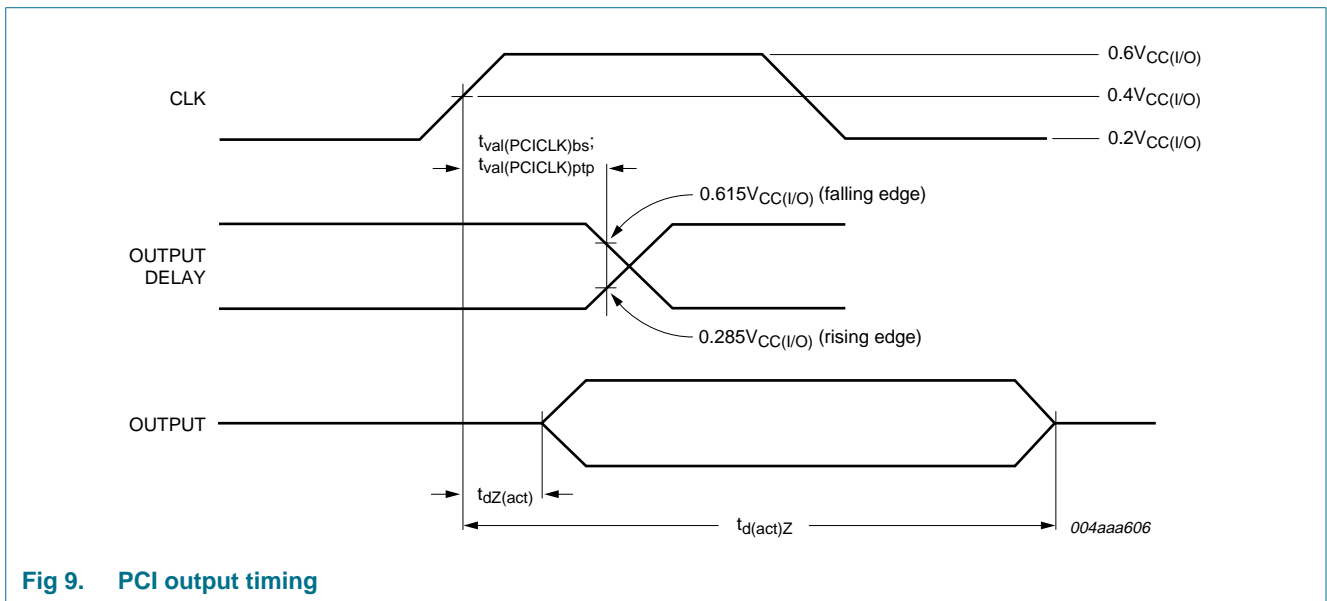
$0.6V_{CC(I/O)}$

CLK

$0.4V_{CC(I/O)}$

$0.2V_{CC(I/O)}$

$t_{val(PCICLK)bs}$;
$t_{val(PCICLK)ptp}$

$0.615V_{CC(I/O)}$ (falling edge)

OUTPUT
DELAY

$0.285V_{CC(I/O)}$ (rising edge)

OUTPUT

$t_{dZ(act)}$

$t_{d(act)Z}$

004aaa606

Fig 9. PCI output timing